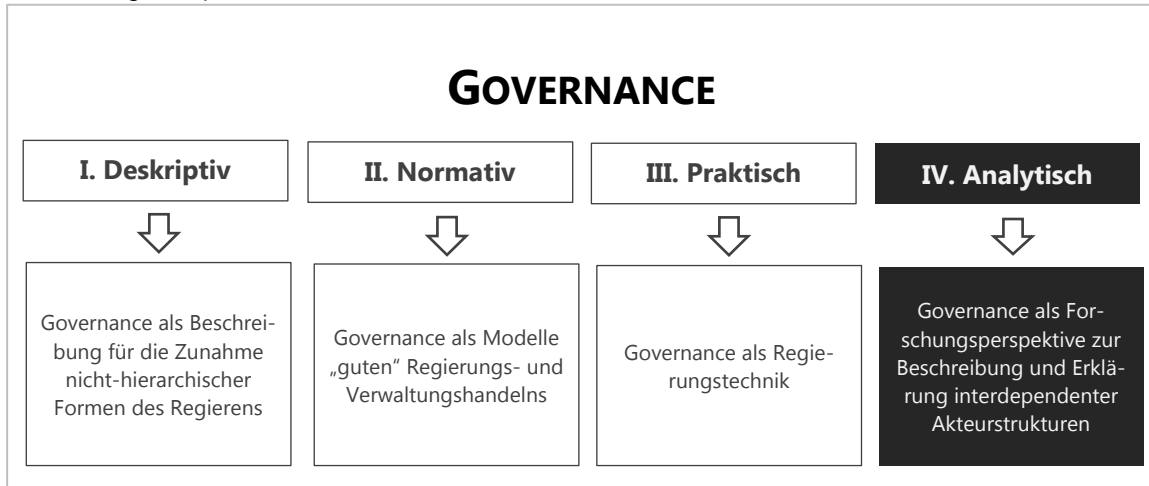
GOVERNANCE

I. Deskriptiv

II. Normativ

III. Praktisch

IV. Analytisch

Governance als Beschreibung für die Zunahme nicht-hierarchischer Formen des Regierens

Governance als Modelle „guten" Regierungs- und Verwaltungshandelns

Governance als Regierungstechnik

Governance als Forschungsperspektive zur Beschreibung und Erklärung interdependenter Akteurstrukturen